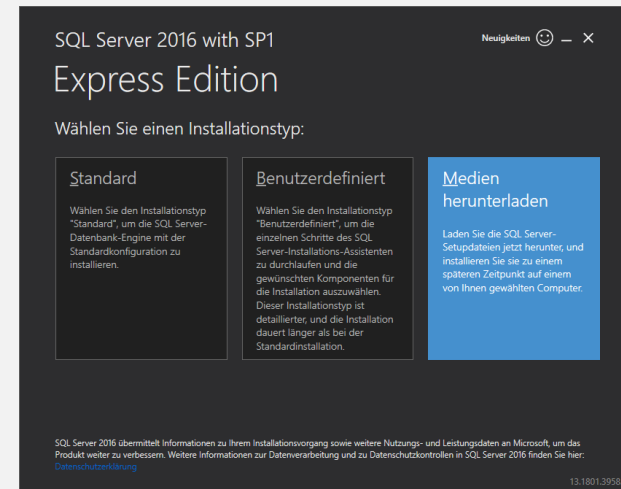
SQL Server 2016 with SP1

Neuigkeiten ☺ _ ×

Express Edition

Wählen Sie einen Installationstyp:

Standard

Wählen Sie den Installationstyp "Standard", um die SQL Server-Datenbank-Engine mit der Standardkonfiguration zu installieren.

Benutzerdefiniert

Wählen Sie den Installationstyp "Benutzerdefiniert", um die einzelnen Schritte des SQL Server-Installations-Assistenten zu durchlaufen und die gewünschten Komponenten für die Installation auszuwählen. Dieser Installationstyp ist detaillierter, und die Installation dauert länger als bei der Standardinstallation.

Medien herunterladen

Laden Sie die SQL Server-Setupdateien jetzt herunter, und installieren Sie sie zu einem späteren Zeitpunkt auf einem von Ihnen gewählten Computer.

SQL Server 2016 übermittelt Informationen zu Ihrem Installationsvorgang sowie weitere Nutzungs- und Leistungsdaten an Microsoft, um das Produkt weiter zu verbessern. Weitere Informationen zur Datenverarbeitung und zu Datenschutzkontrollen in SQL Server 2016 finden Sie hier: Datenschutzerklärung

13.1801.3958